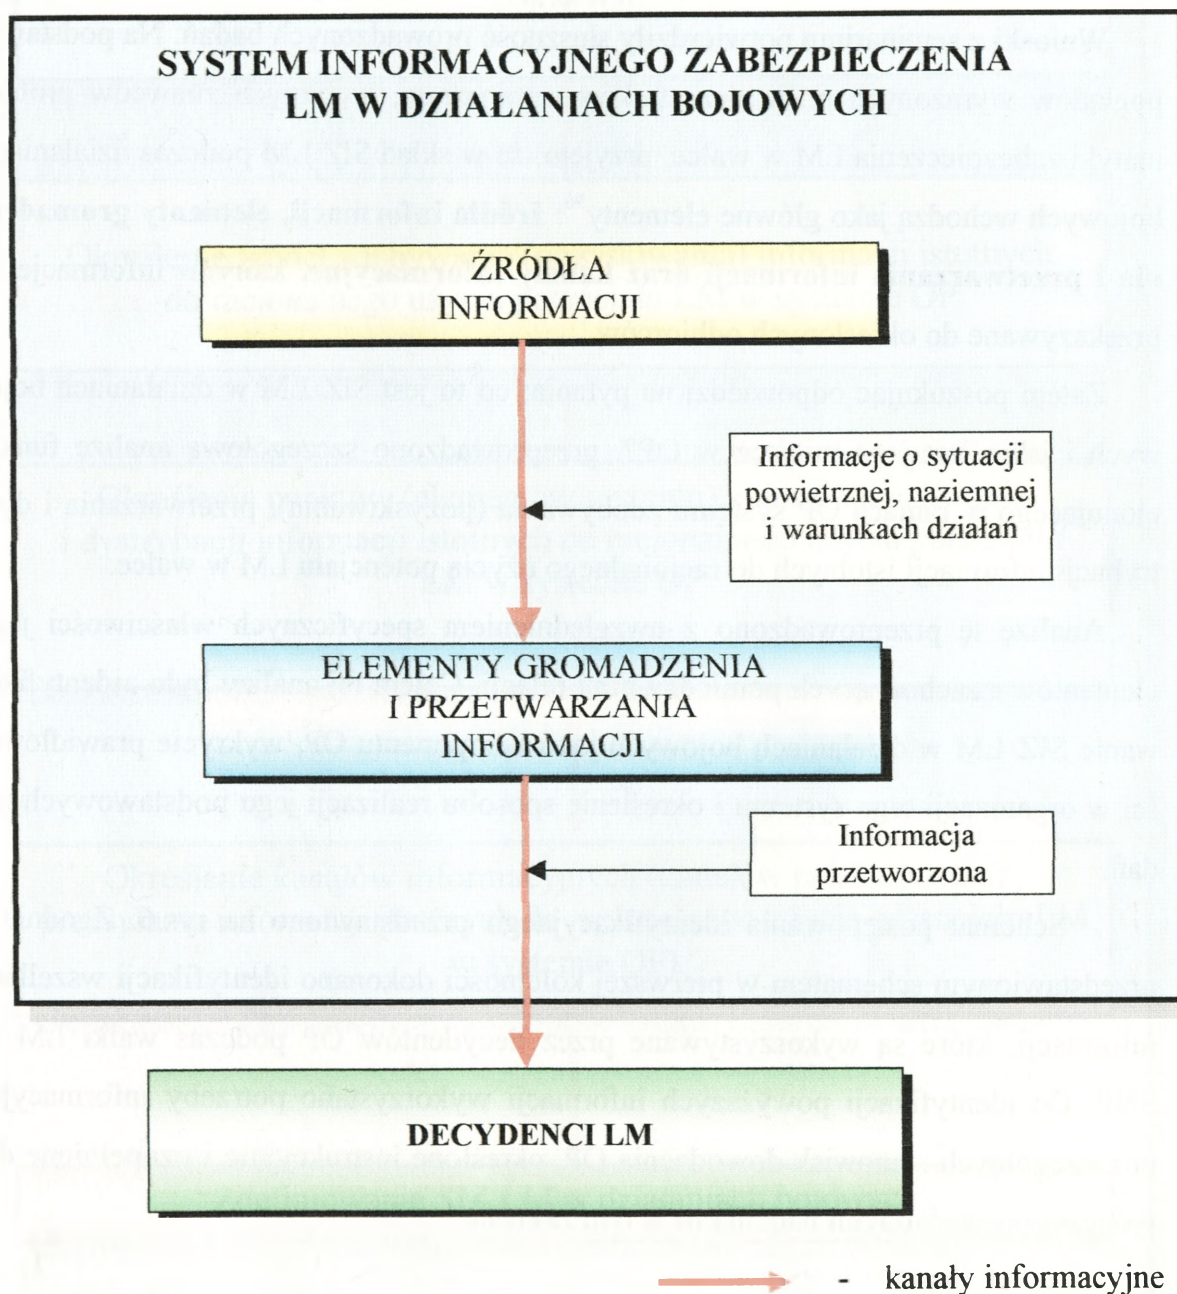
SYSTEM INFORMACYJNEGO ZABEZPIECZENIA LM W DZIAŁANIACH BOJOWYCH

ŹRÓDŁA INFORMACJI

Informacje o sytuacji powietrznej, naziemnej i warunkach działań

ELEMENTY GROMADZENIA I PRZETWARZANIA INFORMACJI

Informacja przetworzona

DECYDENCI LM

- kanały informacyjne